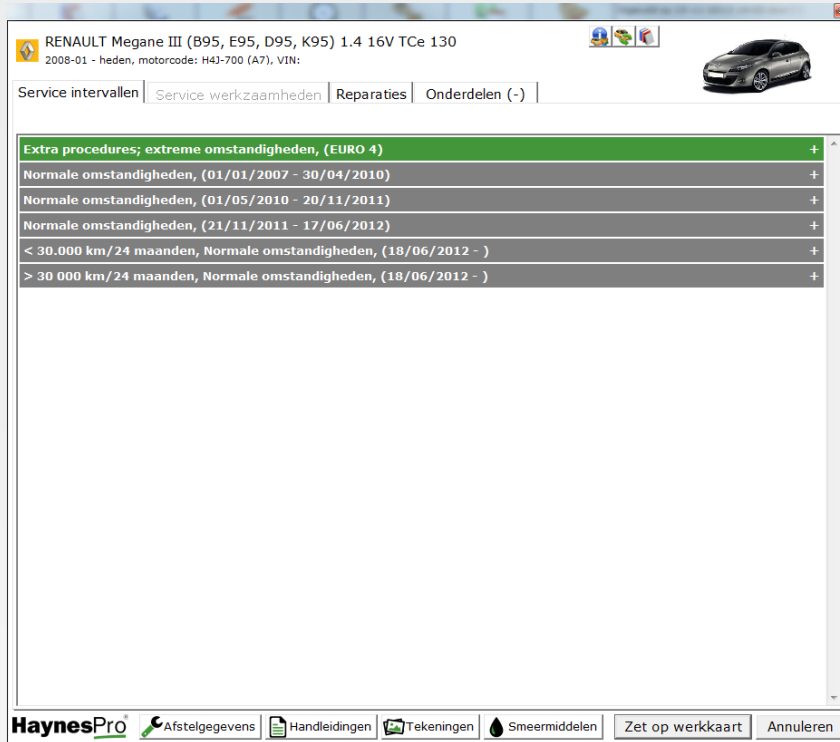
RENAULT Megane III (B95, E95, D95, K95) 1.4 16V TCe 130
2008-01 - heden, motorcode: H4J-700 (A7), VIN:

Service intervallen | Service werkzaamheden | Reparaties | Onderdelen (-)

Extra procedures; extreme omstandigheden, (EURO 4) +
Normale omstandigheden, (01/01/2007 - 30/04/2010) +
Normale omstandigheden, (01/05/2010 - 20/11/2011) +
Normale omstandigheden, (21/11/2011 - 17/06/2012) +
< 30.000 km/24 maanden, Normale omstandigheden, (18/06/2012 - ) +
> 30 000 km/24 maanden, Normale omstandigheden, (18/06/2012 - ) +

HaynesPro | Afstelgegevens | Handleidingen | Tekeningen | Smeermiddelen | Zet op werkkaart | Annuleren